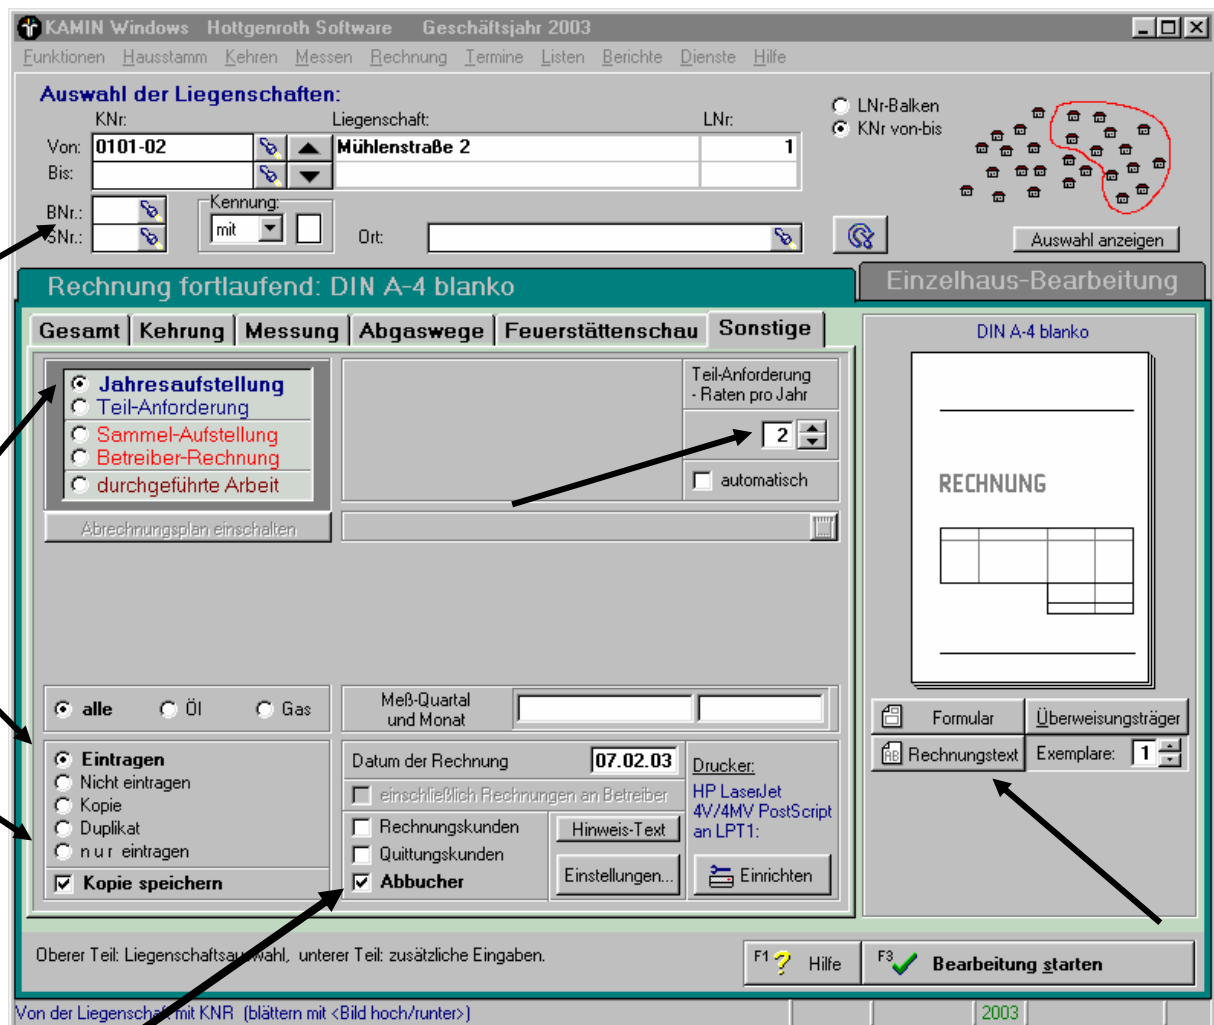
KAMIN Windows Hottgenroth Software Geschäftsjahr 2003

Funktionen Hausstamm Kehren Messen Rechnung Termine Listen Berichte Dienste Hilfe

Auswahl der Liegenschaften:

KNr: Liegenschaft: LNr:

Von: 0101-02 Mühlenstraße 2 1

Bis:

BNr.:

SNr.:

Kennung:

mit

Ort:

LNr-Balken

KNr von-bis

Auswahl anzeigen

Rechnung fortlaufend: DIN A-4 blanko

Einzelhaus-Bearbeitung

Gesamt Kehrung Messung Abgaswege Feuerstättenschau Sonstige

Jahresaufstellung

Teil-Anforderung

Sammel-Aufstellung

Betreiber-Rechnung

durchgeführte Arbeit

Teil-Anforderung - Raten pro Jahr

2

automatisch

Abrechnungsplan einschalten

alle Öl Gas

Meß-Quartal und Monat

Eintragen

Nicht eintragen

Kopie

Duplikat

n u r eintragen

Kopie speichern

Datum der Rechnung 07.02.03

einschließlich Rechnungen an Betreiber

Rechnungskunden

Quittungskunden

Abbucher

Hinweis-Text

Einstellungen...

Drucker:

HP LaserJet 4V/4MV PostScript an LPT1:

Einrichten

DIN A-4 blanko

RECHNUNG

Formular

Überweisungsträger

Rechnungstext

Exemplare: 1

Oberer Teil: Liegenschaftsauswahl, unterer Teil: zusätzliche Eingaben.

F1 Hilfe

F3 Bearbeitung starten

Von der Liegenschaft mit KNR (blättern mit <Bild hoch/runter>)

2003